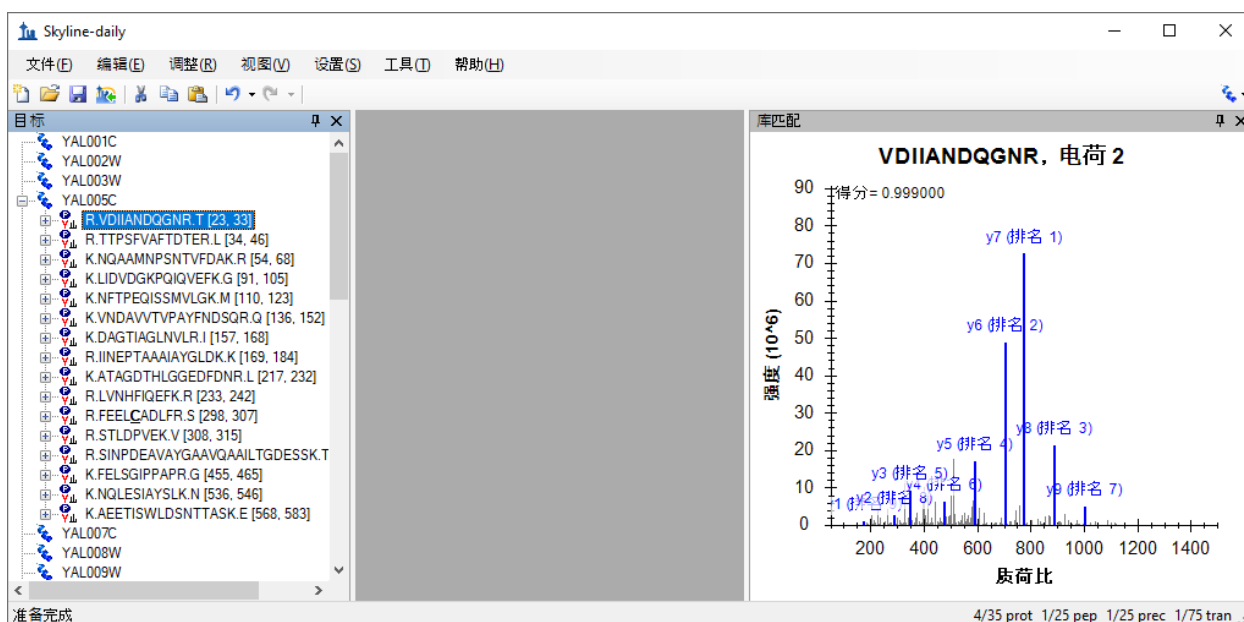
Skyline-daily

文件(F) 编辑(E) 调整(R) 视图(V) 设置(S) 工具(T) 帮助(H)

目标

YAL001C
YAL002W
YAL003W
YAL005C
R.VDIIANDQGNR.T [23, 33]
R.TTPSFVAFTDTER.L [34, 46]
K.NQAAMNPSNTVFDAK.R [54, 68]
K.LIDVDGKPQIQVEFK.G [91, 105]
K.NFTPEQISSMVLGK.M [110, 123]
K.VNDAVVTVPAYFNDSQR.Q [136, 152]
K.DAGTIAGLNVLR.I [157, 168]
R.IINEPTAAAIAYGLDK.K [169, 184]
K.ATAGDTHLGGEDFDNR.L [217, 232]
R.LVNHFIQEFK.R [233, 242]
R.FEELCADLFR.S [298, 307]
R.STLDPVEK.V [308, 315]
R.SINPDEAVAYGAAVQAAILTGDESSK.T
K.FELSGIPPAPR.G [455, 465]
K.NQLESIAYSLK.N [536, 546]
K.AEETISWLDSNTTASK.E [568, 583]
YAL007C
YAL008W
YAL009W

库匹配

VDIIANDQGNR，电荷 2

得分 = 0.999000

y7 (排名 1)
y6 (排名 2)
y8 (排名 3)
y5 (排名 4)
y3 (排名 5)
y4 (排名 6)
y9 (排名 7)
y2 (排名 8)
1 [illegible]

90
80
70
60
50
40
30
20
10
0

强度 (10^6)

200 400 600 800 1000 1200 1400

质荷比

准备完成

4/35 prot 1/25 pep 1/25 prec 1/75 tran